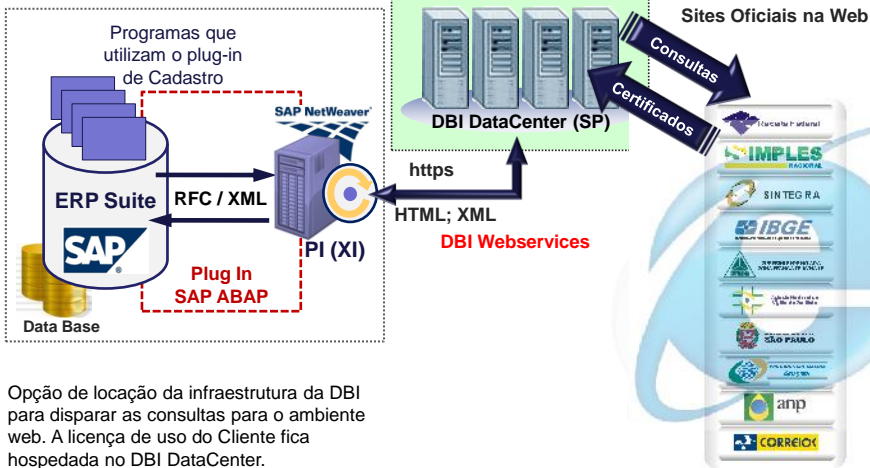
Programas que utilizam o plug-in de Cadastro

SAP NetWeaver

ERP Suite

SAP

RFC / XML

PI (XI)

Plug In SAP ABAP

Data Base

DBI DataCenter (SP)

https

HTML; XML

DBI Webservices

Sites Oficiais na Web

Consultas

Certificados

Receita Federal

SIMPLES NACIONAL

SINTEGRA

IBGE

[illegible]

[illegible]

SÃO PAULO

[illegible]

anp

CORREIOS

Opção de locação da infraestrutura da DBI para disparar as consultas para o ambiente web. A licença de uso do Cliente fica hospedada no DBI DataCenter.